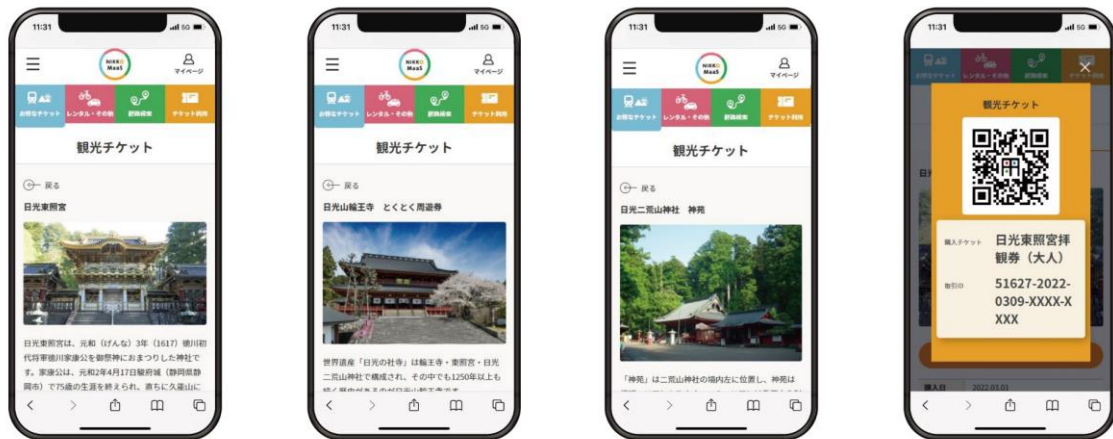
11:31

NIKKO MaaS

マイページ

お得なチケット レンタル・その他 経路検索 チケット利用

観光チケット

戻る

日光東照宮

日光東照宮は、元和（げんな）3年（1617）徳川初代将軍徳川家康公を御祭神におまつりした神社です。家康公は、元和2年4月17日駿府城（静岡県静岡市）で75歳の生涯を終えられ、直ちに久能山に

11:31

NIKKO MaaS

マイページ

お得なチケット レンタル・その他 経路検索 チケット利用

観光チケット

戻る

日光山輪王寺　とくとく周遊券

世界遺産「日光の社寺」は輪王寺・東照宮・日光二荒山神社で構成され、その中でも1250年以上も

11:31

NIKKO MaaS

マイページ

お得なチケット レンタル・その他 経路検索 チケット利用

観光チケット

戻る

日光二荒山神社　神苑

「神苑」は二荒山神社の境内左に位置し、神苑は

11:31

観光チケット

購入チケット　日光東照宮拝観券（大人）

整理ID　51627-2022-0309-XXXX-XXXX

購入日　2022.03.03